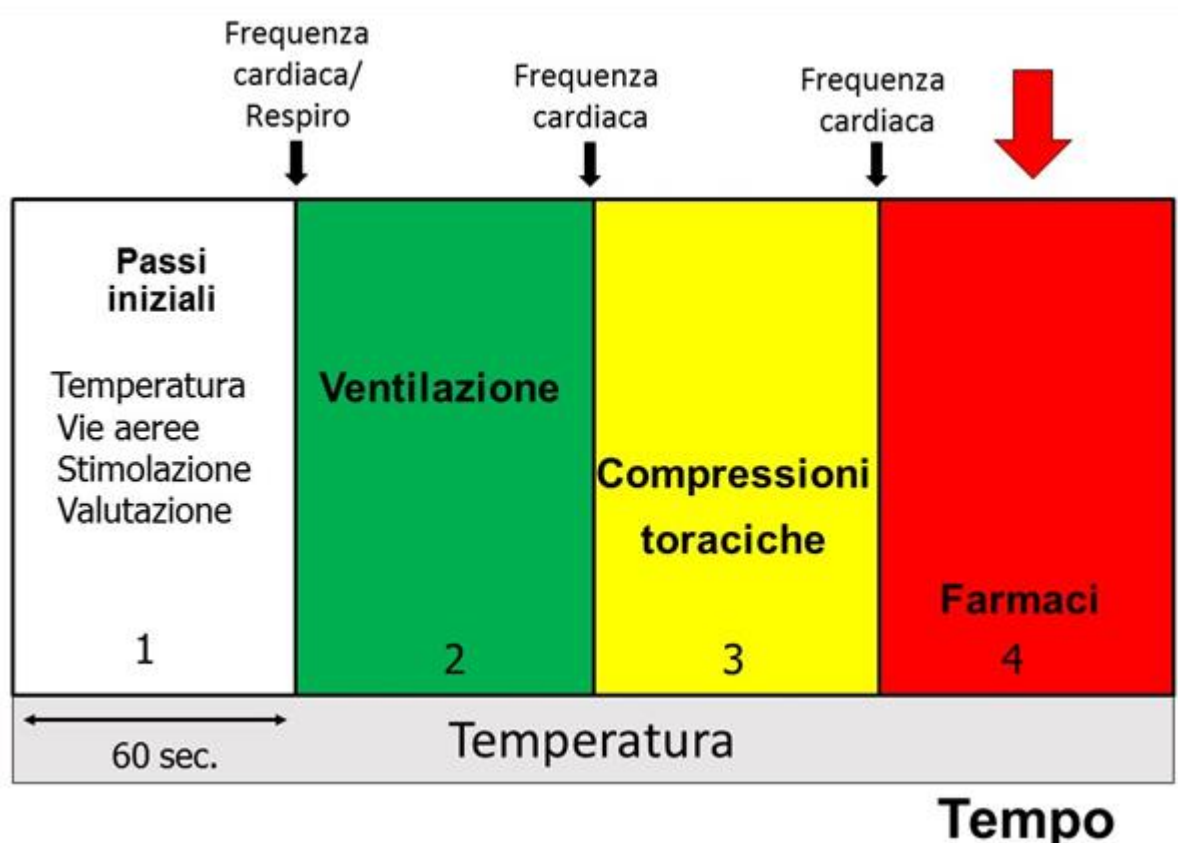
Frequenza cardiaca/ Respiro

Frequenza cardiaca

Frequenza cardiaca

Passi iniziali

Temperatura
Vie aeree
Stimolazione
Valutazione

1

Ventilazione

2

Compressioni toraciche

3

Farmaci

4

60 sec.

Temperatura

Tempo